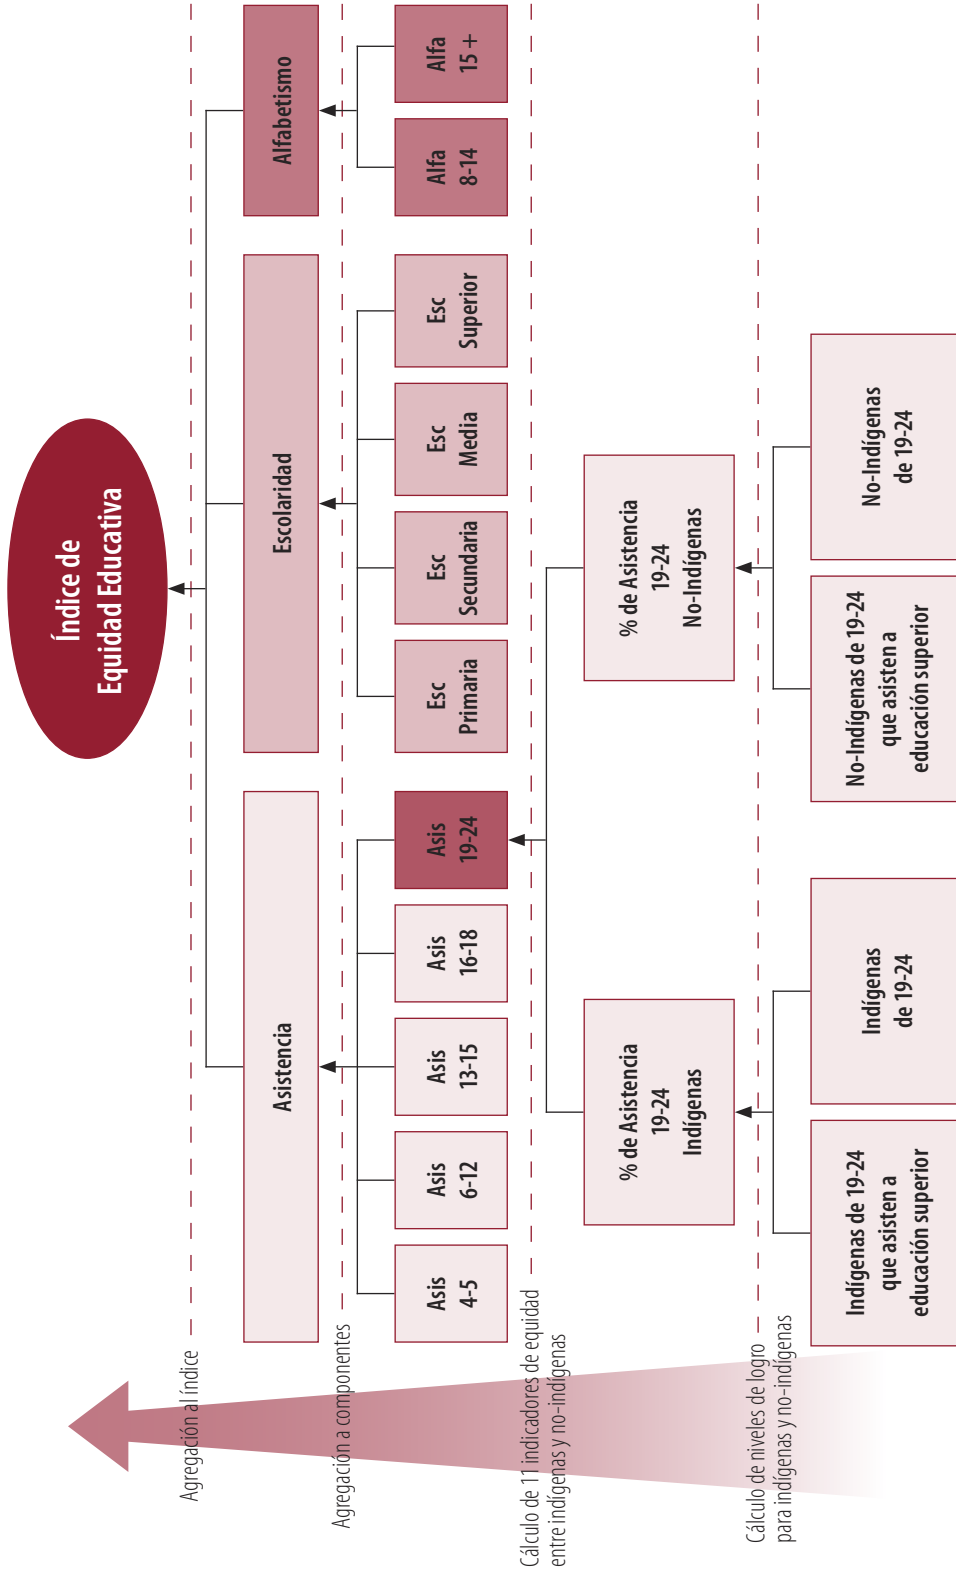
Índice de Equidad Educativa

Asistencia

Escolaridad

Alfabetismo

Asis 4-5

Asis 6-12

Asis 13-15

Asis 16-18

Asis 19-24

Esc Primaria

Esc Secundaria

Esc Media

Esc Superior

Alfa 8-14

Alfa 15 +

% de Asistencia 19-24 Indígenas

% de Asistencia 19-24 No-Indígenas

Indígenas de 19-24 que asisten a educación superior

Indígenas de 19-24

No-Indígenas de 19-24 que asisten a educación superior

No-Indígenas de 19-24

Agregación al índice

Agregación a componentes

Cálculo de 11 indicadores de equidad entre indígenas y no-indígenas

Cálculo de niveles de logro para indígenas y no-indígenas